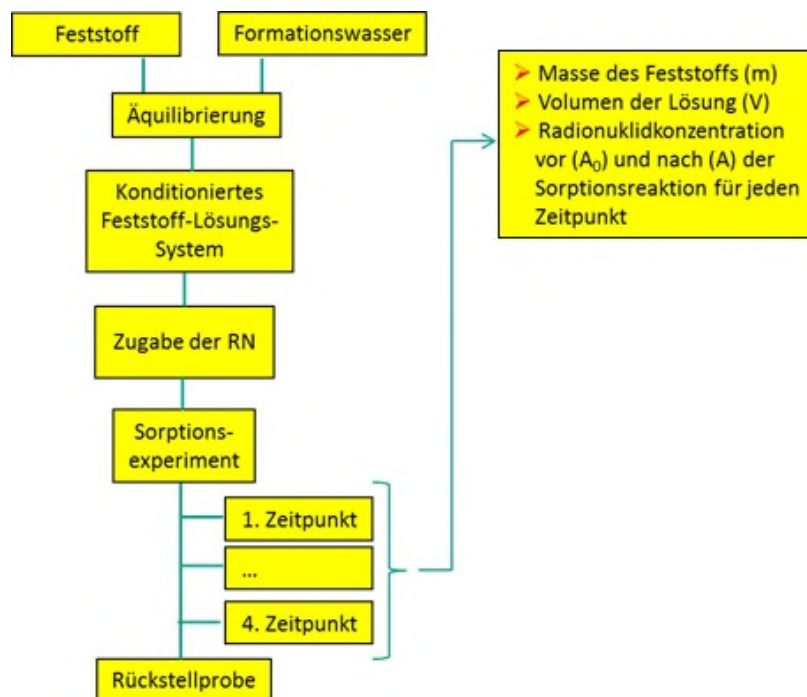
Feststoff

Formationswasser

Äquilibrierung

Konditioniertes Feststoff-Lösungs-System

Zugabe der RN

Sorptions-experiment

1. Zeitpunkt

...

4. Zeitpunkt

Rückstellprobe

➢ Masse des Feststoffs (m)
➢ Volumen der Lösung (V)
➢ Radionuklidkonzentration vor ($A_0$) und nach (A) der Sorptionsreaktion für jeden Zeitpunkt